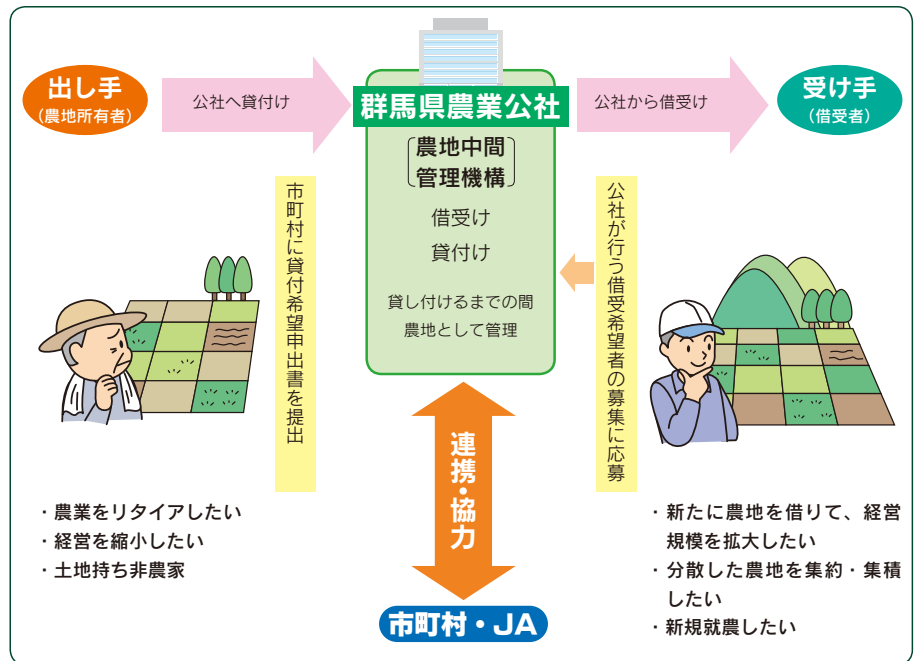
出し手
（農地所有者）

公社へ貸付け

群馬県農業公社

農地中間
管理機構

借受け
貸付け

貸し付けるまでの間
農地として管理

公社から借受け

受け手
（借受者）

市町村に貸付希望申出書を提出

公社が行う借受希望者の募集に応募

連携・協力

市町村・JA

・農業をリタイアしたい
・経営を縮小したい
・土地持ち非農家

・新たに農地を借りて、経営規模を拡大したい
・分散した農地を集約・集積したい
・新規就農したい